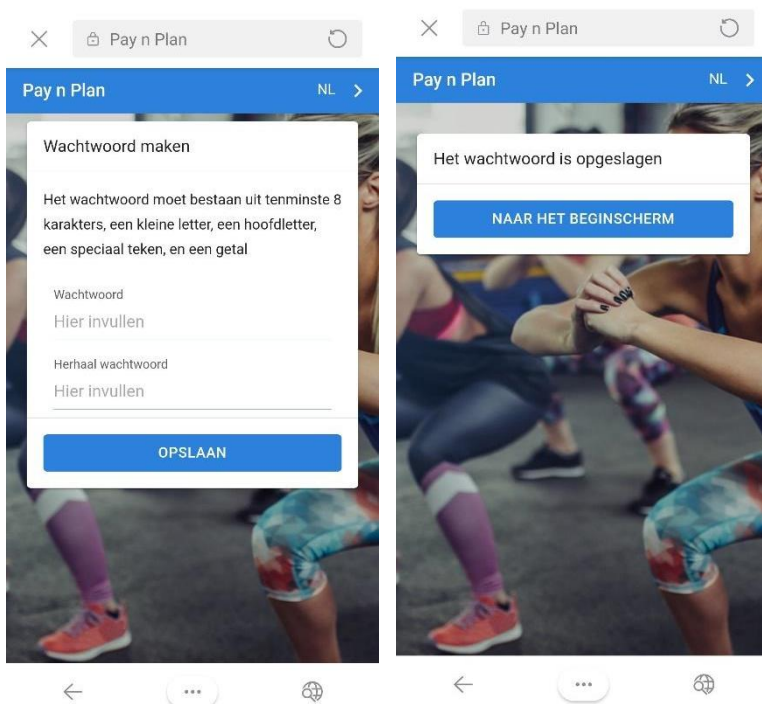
Pay n Plan

Pay n Plan
NL

Wachtwoord maken

Het wachtwoord moet bestaan uit tenminste 8 karakters, een kleine letter, een hoofdletter, een speciaal teken, en een getal

Wachtwoord
Hier invullen

Herhaal wachtwoord
Hier invullen

OPSLAAN

Pay n Plan

Pay n Plan
NL

Het wachtwoord is opgeslagen

NAAR HET BEGINSCHERM